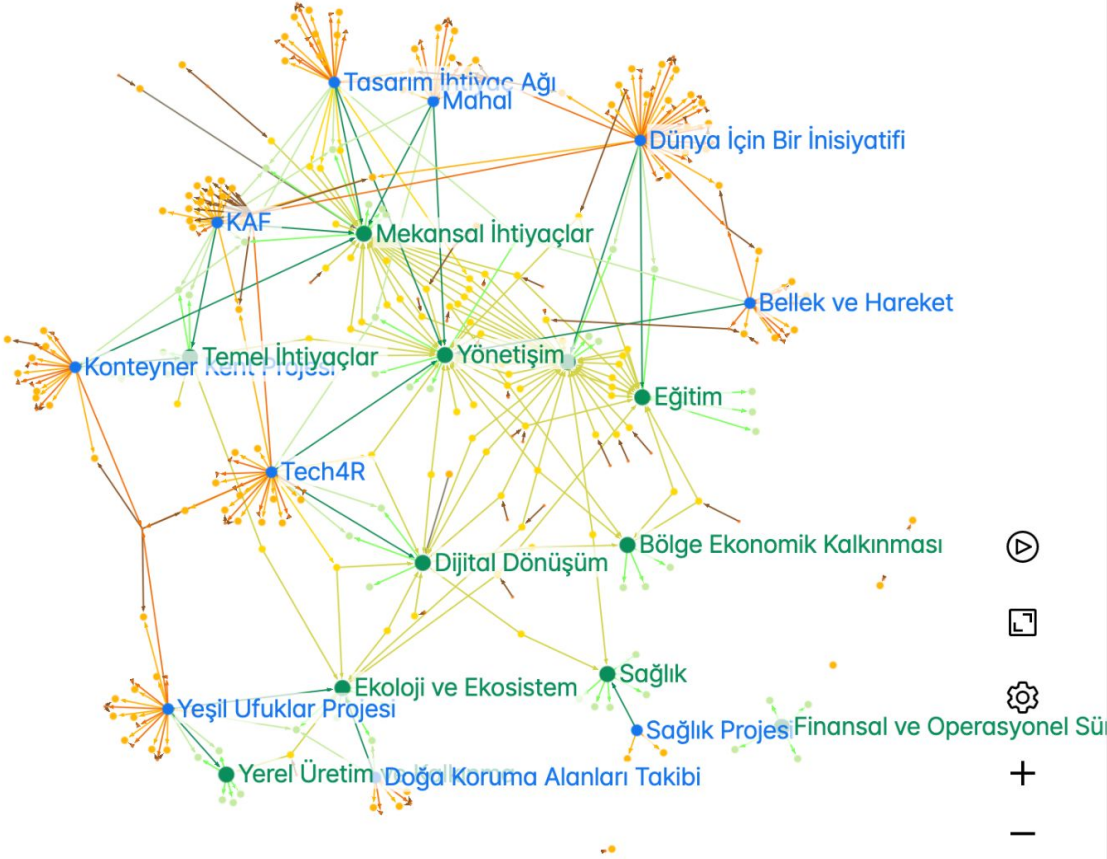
Tasarım İhtiyaç Ağı
Mahal
Dünya İçin Bir İnisiyatifi
KAF
Mekansal İhtiyaçlar
Bellek ve Hareket
Konteyner Kent Projesi
Temel İhtiyaçlar
Yönetişim
Eğitim
Tech4R
Bölge Ekonomik Kalkınması
Dijital Dönüşüm
Sağlık
Ekoloji ve Ekosistem
Yeşil Ufuklar Projesi
Sağlık Projesi
Finansal ve Operasyonel Sür
Yerel Üretim
Doğa Koruma Alanları Takibi